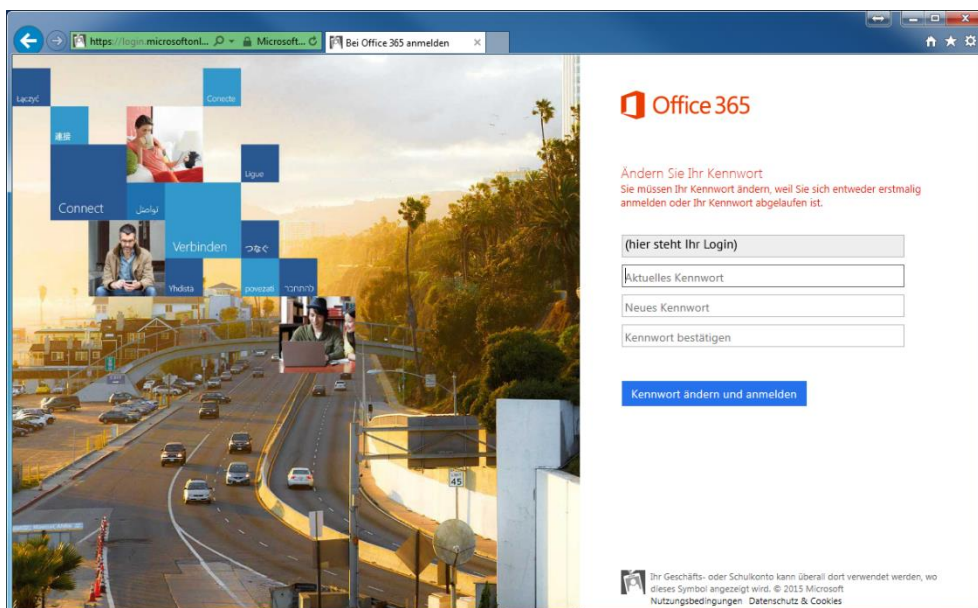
https://login.microsoftonl... Microsoft... Bei Office 365 anmelden ×

Łączyć
Conecte
連接
Ligue
Connect
تواصل
Verbinden
つなぐ
Yhdistä
povezati
להתחבר
45

Office 365

Ändern Sie Ihr Kennwort
Sie müssen Ihr Kennwort ändern, weil Sie sich entweder erstmalig anmelden oder Ihr Kennwort abgelaufen ist.

(hier steht Ihr Login)
Aktuelles Kennwort
Neues Kennwort
Kennwort bestätigen

Kennwort ändern und anmelden

Ihr Geschäfts- oder Schulkonto kann überall dort verwendet werden, wo dieses Symbol angezeigt wird. © 2015 Microsoft
Nutzungsbedingungen Datenschutz & Cookies